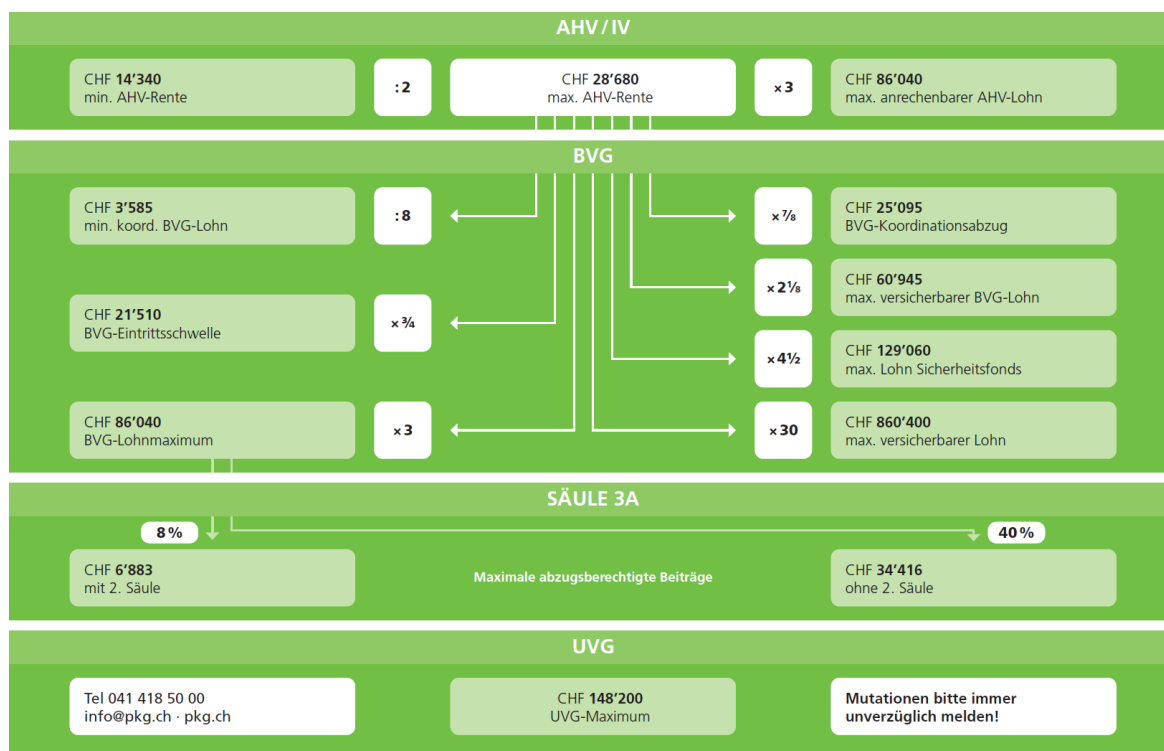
AHV / IV

CHF 14'340
min. AHV-Rente

: 2

CHF 28'680
max. AHV-Rente

× 3

CHF 86'040
max. anrechenbarer AHV-Lohn

BVG

CHF 3'585
min. koord. BVG-Lohn

: 8

× $\frac{7}{8}$

CHF 25'095
BVG-Koordinationsabzug

× $2\frac{1}{8}$

CHF 60'945
max. versicherbarer BVG-Lohn

CHF 21'510
BVG-Eintrittsschwelle

× $\frac{3}{4}$

× $4\frac{1}{2}$

CHF 129'060
max. Lohn Sicherheitsfonds

CHF 86'040
BVG-Lohnmaximum

× 3

× 30

CHF 860'400
max. versicherbarer Lohn

SÄULE 3A

8 %

40 %

CHF 6'883
mit 2. Säule

Maximale abzugsberechtigte Beiträge

CHF 34'416
ohne 2. Säule

UVG

Tel 041 418 50 00
info@pkg.ch · pkg.ch

CHF 148'200
UVG-Maximum

Mutationen bitte immer unverzüglich melden!